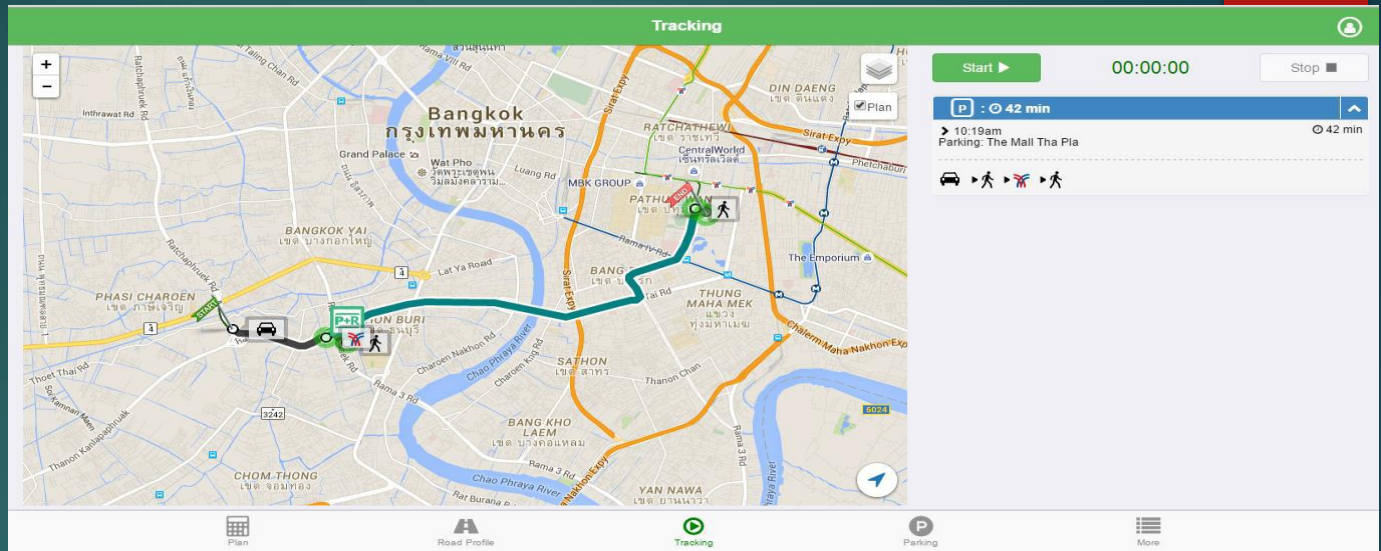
Tracking

+
−

Plan

Bangkok
กรุงเทพมหานคร

Grand Palace
Wat Pho
วัดพระเชตุพน วิมลมังคลาราม
Luang Rd
MBK GROUP
RATCHATHEWI
เขต ราชเทวี
CentralWorld
เซ็นทรัลเวิลด์
DIN DAENG
เขต ดินแดง
Sirat Expy
Phetchaburi
PATHUM WAN
เขต ปทุมวัน
END
BANGKOK YAI
เขต บางกอกใหญ่
Lat Ya Road
Rama IV Rd
The Emporium
BANG RAK
Sirat Expy
Rai Rd
PHASI CHAROEN
เขต ภาษีเจริญ
START
THUNG MAHA MEK
แขวง ทุ่งมหาเมฆ
P+R
THON BURI
เขต ธนบุรี
Charoen Nakhon Rd
Chao Phraya River
Charoen Krung Rd
SATHON
เขต สาทร
Chalerm Maha Nakhon Expy
Rama 3 Rd
Thanon Chan
Thoet Thai Rd
Ratchaphruek Rd
Inthrawat Rd
Taling Chan Rd
3242
BANG KHO LAEM
เขต บางคอแหลม
Thanon Kanlapaphruek
Rama 3 Rd
Rama 3 Rd
CHOM THONG
เขต จอมทอง
Chao Phraya River
Rat Burana Rd
YAN NAWA
เขต ยานนาวา
6024

Start ▶
00:00:00
Stop ■

P : 42 min
10:19am
42 min
Parking: The Mall Tha Pla

Plan
Road Profile
Tracking
Parking
More